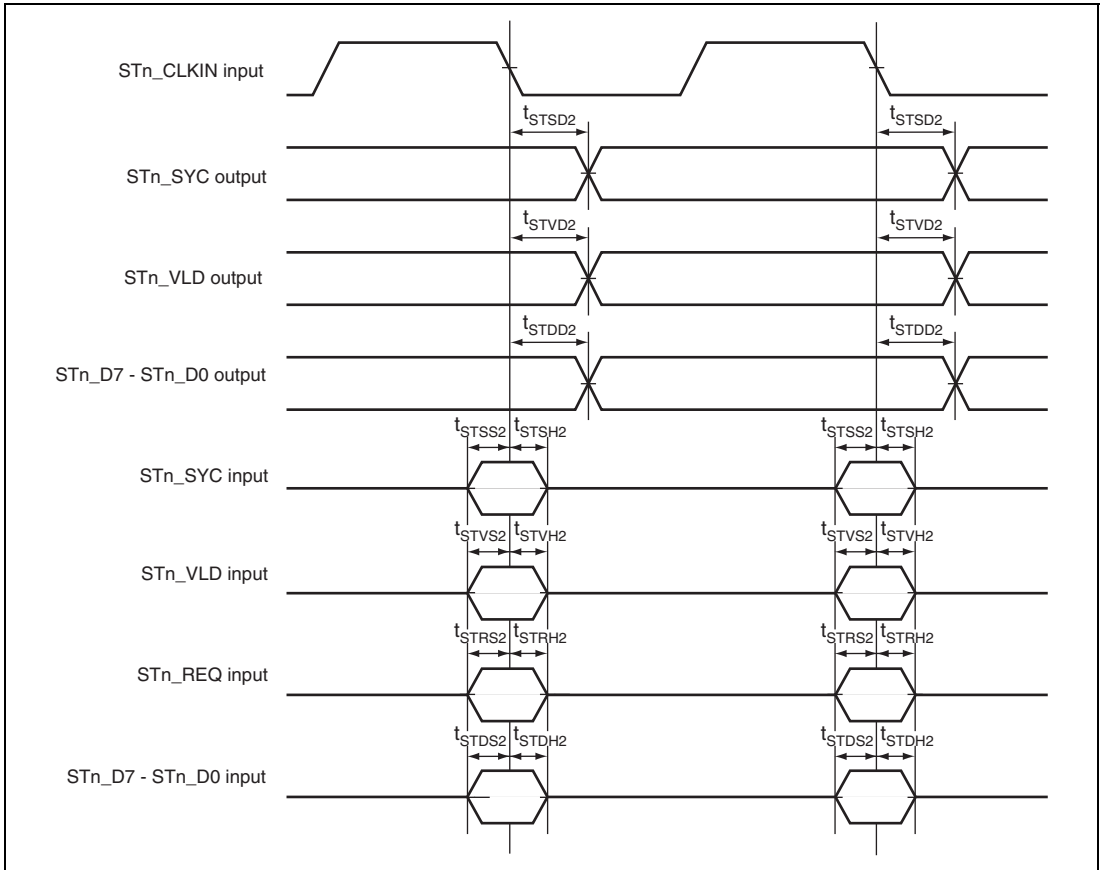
STn_CLKIN input

$t_{STSD2}$ $t_{STSD2}$

STn_SYC output

$t_{STVD2}$ $t_{STVD2}$

STn_VLD output

$t_{STDD2}$ $t_{STDD2}$

STn_D7 - STn_D0 output

$t_{STSS2}$ $t_{STSH2}$ $t_{STSS2}$ $t_{STSH2}$

STn_SYC input

$t_{STVS2}$ $t_{STVH2}$ $t_{STVS2}$ $t_{STVH2}$

STn_VLD input

$t_{STRS2}$ $t_{STRH2}$ $t_{STRS2}$ $t_{STRH2}$

STn_REQ input

$t_{STDS2}$ $t_{STDH2}$ $t_{STDS2}$ $t_{STDH2}$

STn_D7 - STn_D0 input